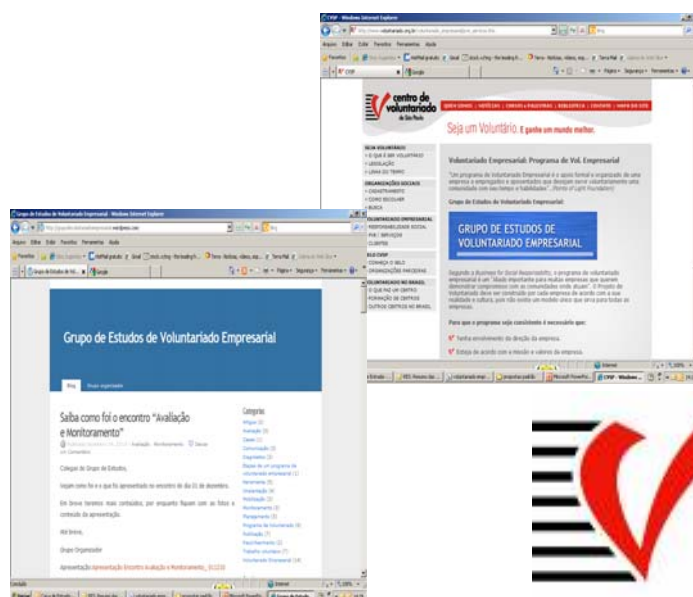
CVSP - Windows Internet Explorer

centro de voluntariado de São Paulo

QUEM SOMOS | NOTÍCIAS | CURSOS e PALESTRAS | BIBLIOTECA | CONTATO | MAPA DO SITE

Seja um Voluntário. E ganhe um mundo melhor.

SEJA VOLUNTÁRIO
» O QUE É SER VOLUNTÁRIO
» LEGISLAÇÃO
» LINHA DO TEMPO

ORGANIZAÇÕES SOCIAIS
» CADASTRAMENTO
» COMO ESCOLHER
» BUSCA

VOLUNTARIADO EMPRESARIAL
» RESPONSABILIDADE SOCIAL
» PVE | SERVIÇOS
» CLIENTES

ELO CVSP
» CONHEÇA O ELO
» ORGANIZAÇÕES PARCEIRAS

VOLUNTARIADO NO BRASIL
» O QUE FAZ UM CENTRO
» FORMAÇÃO DE CENTROS
» OUTROS CENTROS NO BRASIL

Voluntariado Empresarial: Programa de Vol. Empresarial

"Um programa de Voluntariado Empresarial é o apoio formal e organizado de uma empresa a empregados e aposentados que desejam servir voluntariamente uma comunidade com seu tempo e habilidades". (Points of Light Foundation)

Grupo de Estudos de Voluntariado Empresarial:

GRUPO DE ESTUDOS DE VOLUNTARIADO EMPRESARIAL

Segundo o Business for Social Responsibility, o programa de voluntariado empresarial é um "dado importante para muitas empresas que querem demonstrar compromisso com as comunidades onde atuam". O Projeto de Voluntariado deve ser construído por cada empresa de acordo com a sua realidade e cultura, pois não existe um modelo único que sirva para todas as empresas.

Para que o programa seja consistente é necessário que:

Tenha envolvimento da direção da empresa.

Esteja de acordo com a missão e valores da empresa.

Grupo de Estudos de Voluntariado Empresarial - Windows Internet Explorer

Grupo de Estudos de Voluntariado Empresarial

Blog | Grupo organizador

Saiba como foi o encontro "Avaliação e Monitoramento"

Colegas do Grupo de Estudos,

Segue como foi e o que foi apresentado no encontro do dia 01 de dezembro.

Em breve teremos mais conteúdos, por enquanto fiquem com as fotos e conteúdo da apresentação.

Até breve,

Grupo Organizador

Apresentação: Apresentação Encontro Avaliação e Monitoramento_011210

Categorias
Artigos (3)
Avaliação (3)
Cases (1)
Comunicação (3)
Diagnóstico (3)
Etapas de um programa de voluntariado empresarial (1)
Ferramentas (5)
Implantação (4)
Mobilização (3)
Monitoramento (3)
Planejamento (3)
Programa de Voluntariado (6)
Publicação (7)
Reconhecimento (3)
Trabalho voluntário (2)
Voluntariado Empresarial (14)

Concluído | Internet | 100%